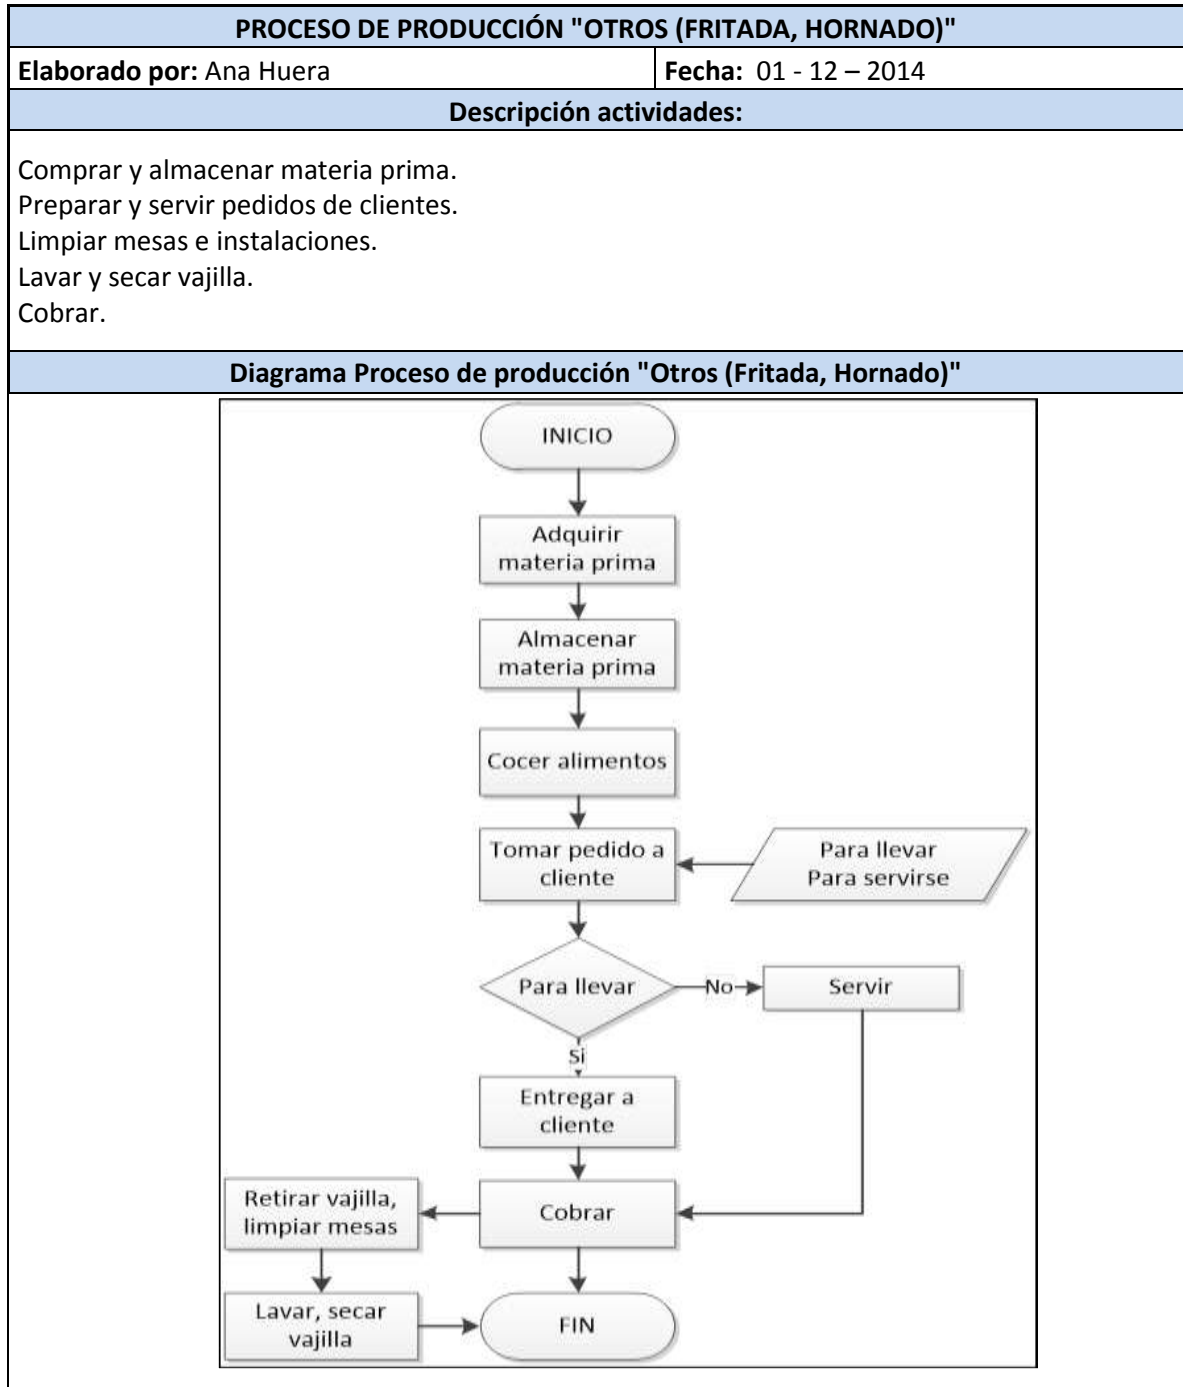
PROCESO DE PRODUCCIÓN "OTROS (FRITADA, HORNADO)"

| Elaborado por: Ana Huera | Fecha: 01 - 12 – 2014 |
|---|---|

Descripción actividades:

Comprar y almacenar materia prima.
Preparar y servir pedidos de clientes.
Limpiar mesas e instalaciones.
Lavar y secar vajilla.
Cobrar.

Diagrama Proceso de producción "Otros (Fritada, Hornado)"

INICIO

Adquirir materia prima

Almacenar materia prima

Cocer alimentos

Tomar pedido a cliente

Para llevar
Para servirse

Para llevar

No

Servir

Si

Entregar a cliente

Retirar vajilla, limpiar mesas

Cobrar

Lavar, secar vajilla

FIN